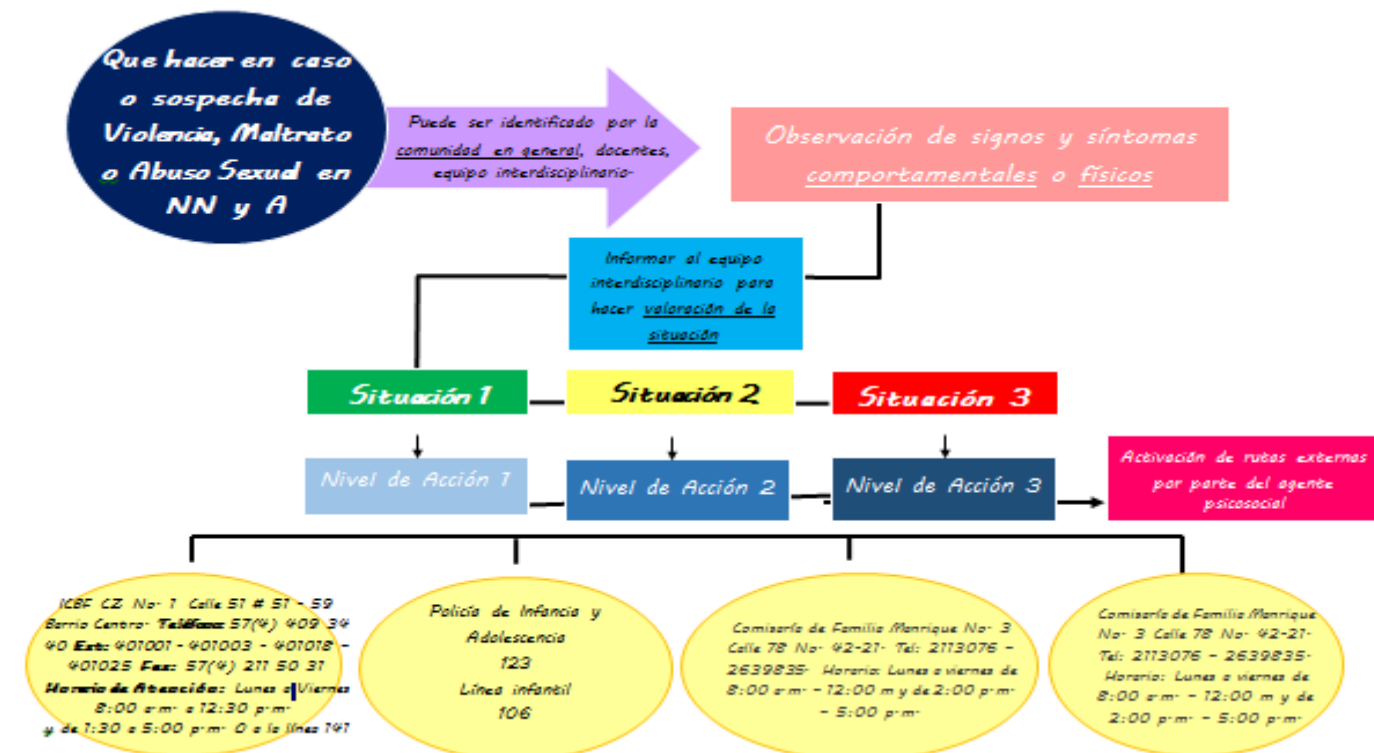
Que hacer en caso o sospecha de Violencia, Maltrato o Abuso Sexual en NN y A

Puede ser identificado por la comunidad en general, docentes, equipo interdisciplinario.

Observación de signos y síntomas comportamentales o físicos

Informar al equipo interdisciplinario para hacer valoración de la situación

Situación 1

Situación 2

Situación 3

Nivel de Acción 1

Nivel de Acción 2

Nivel de Acción 3

Activación de rutas externas por parte del agente psicosocial

ICBF CZ. No. 1 Calle 51 # 51 - 59 Barrio Centro. Teléfono: 57(4) 409 34 40 Ext: 401001 - 401003 - 401018 - 401025 Fax: 57(4) 211 50 31 Horario de Atención: Lunes a Viernes 8:00 a.m. a 12:30 p.m. y de 1:30 a 5:00 p.m. O a la línea 141

Policía de Infancia y Adolescencia 123 Línea infantil 106

Comisaría de Familia Manrique No. 3 Calle 78 No. 42-21. Tel: 2113076 – 2639835. Horario: Lunes a viernes de 8:00 a.m. – 12:00 m y de 2:00 p.m. – 5:00 p.m.

Comisaría de Familia Manrique No. 3 Calle 78 No. 42-21. Tel: 2113076 – 2639835. Horario: Lunes a viernes de 8:00 a.m. – 12:00 m y de 2:00 p.m. – 5:00 p.m.